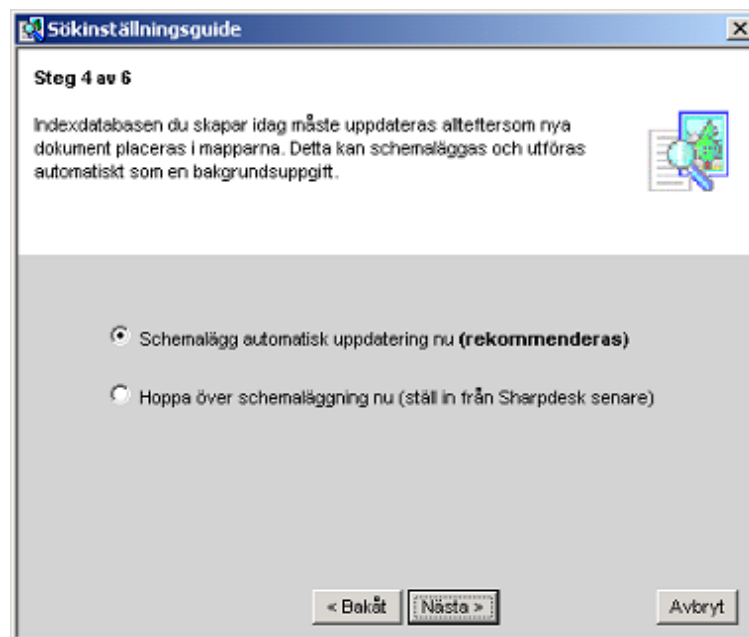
Sökinställningsguide

X

Steg 4 av 6

Indexdatabasen du skapar idag måste uppdateras alteftersom nya dokument placeras i mapparna. Detta kan schemaläggas och utföras automatiskt som en bakgrundsuppgift.

Schemalägg automatisk uppdatering nu **(rekommenderas)**

Hoppa över schemaläggning nu (ställ in från Sharpdesk senare)

< Bakåt

Nästa >

Avbryt